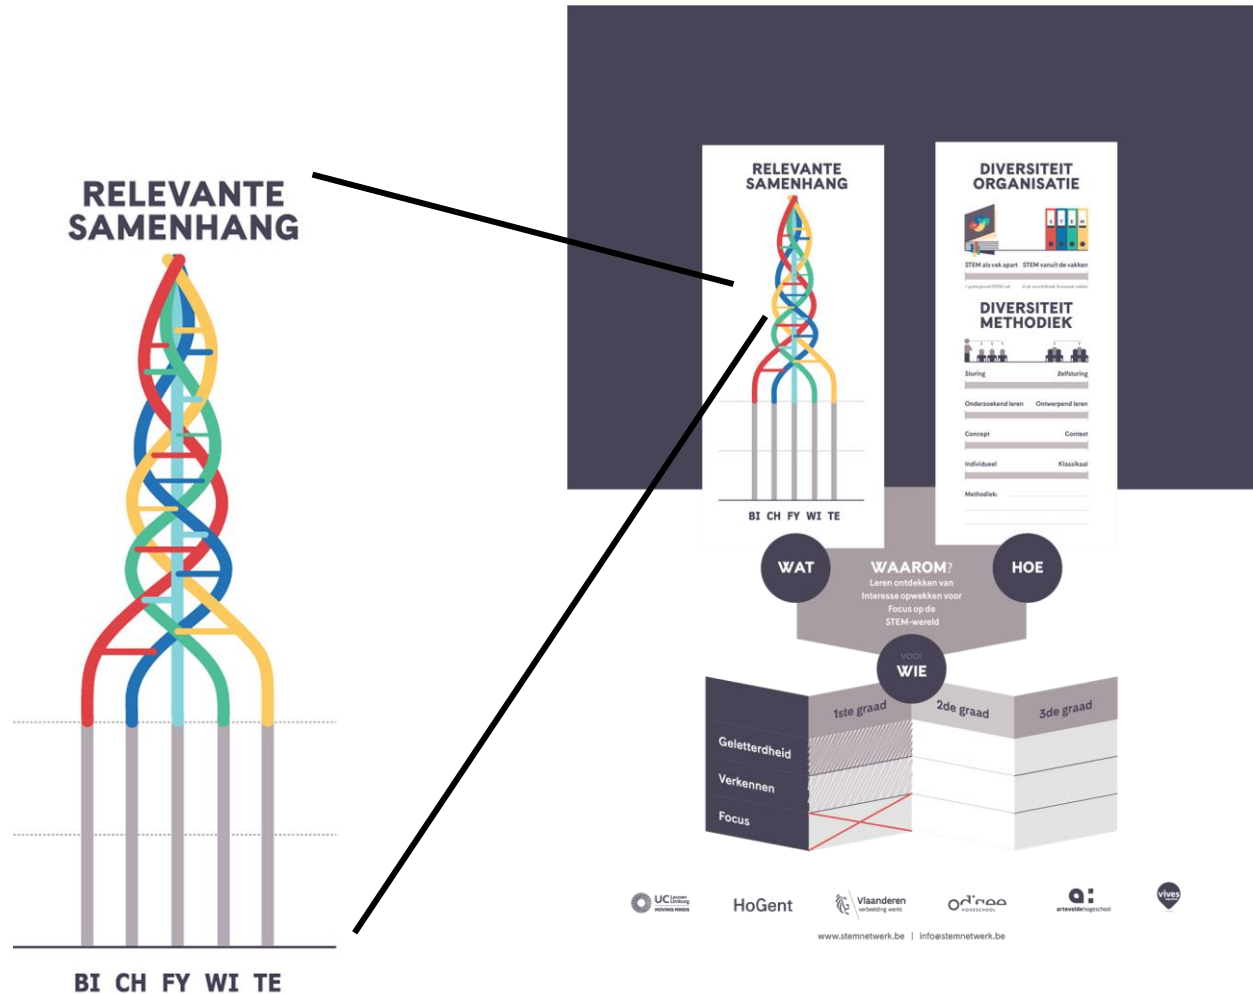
RELEVANTE SAMENHANG

BI CH FY WI TE

RELEVANTE SAMENHANG

BI CH FY WI TE

DIVERSITEIT ORGANISATIE

STEM als vak apart STEM vanuit de vakken

DIVERSITEIT METHODIEK

Sturing Zelfsturing

Onderzoekend leren Ontwerpend leren

Concept Context

Individueel Klassikaal

Methodiek:

WAT

WAAROM?
Leren ontdekken van
Interesse opwekken voor
Focus op de
STEM-wereld

HOE

voor
WIE

1ste graad 2de graad 3de graad

Geletterdheid

Verkennen

Focus

UC Leuven Limburg MOVING MINDS HoGent Vlaanderen verbeelding werkt Odisee HOGESCHOOL arteveldehogeschool vives

www.stemnetwerk.be | info@stemnetwerk.be